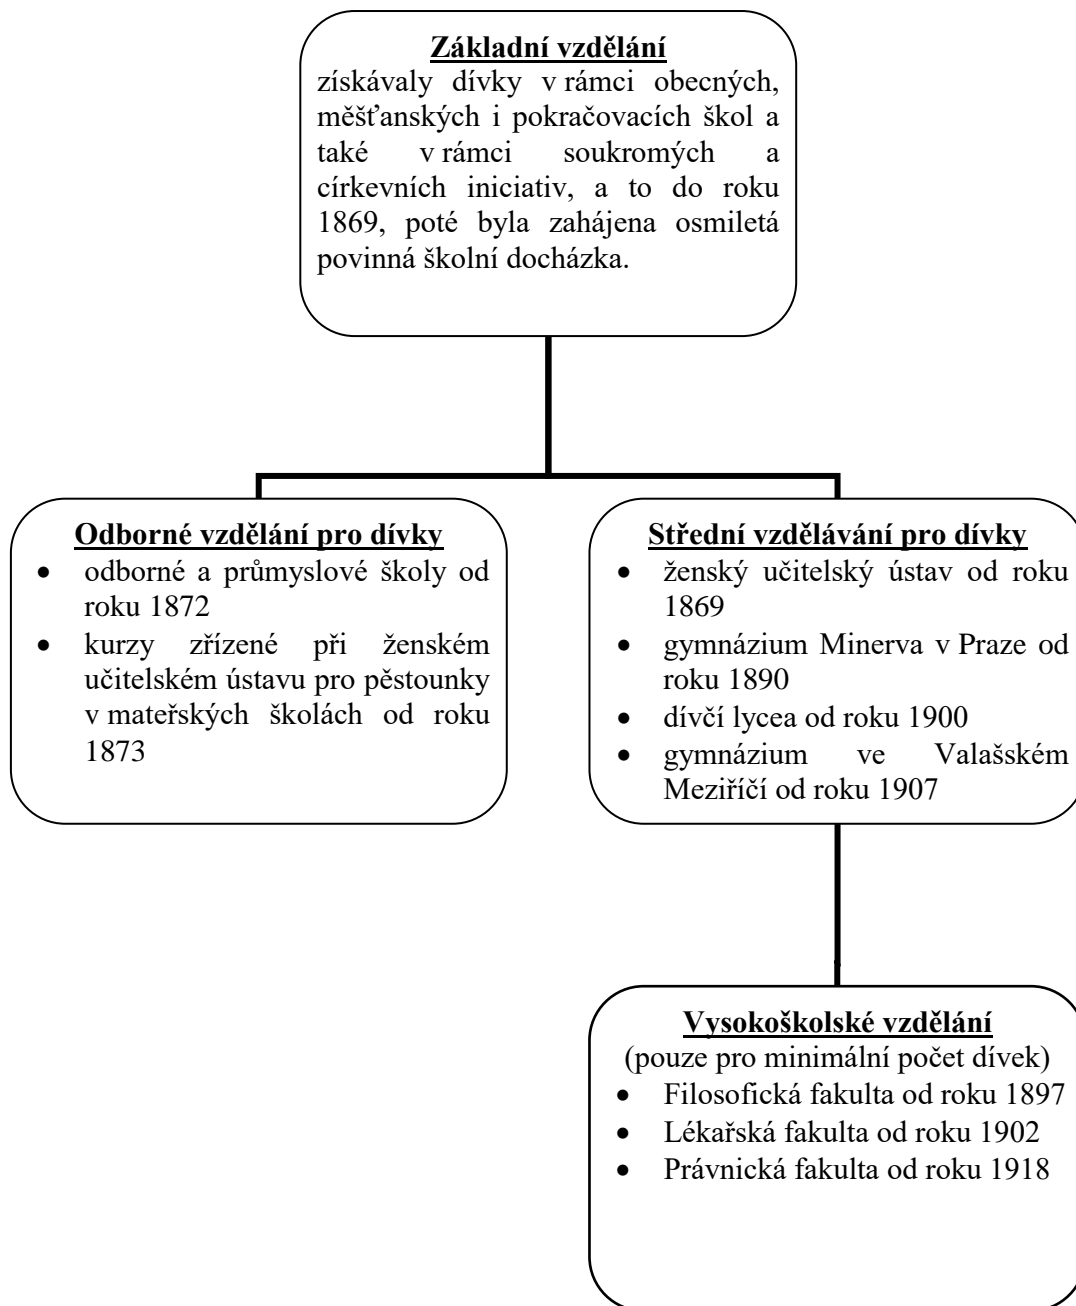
**Základní vzdělání**
získávaly dívky v rámci obecných, měšťanských i pokračovacích škol a také v rámci soukromých a církevních iniciativ, a to do roku 1869, poté byla zahájena osmiletá povinná školní docházka.

**Odborné vzdělání pro dívky**
- odborné a průmyslové školy od roku 1872
- kurzy zřízené při ženském učitelském ústavu pro pěstounky v mateřských školách od roku 1873

**Střední vzdělávání pro dívky**
- ženský učitelský ústav od roku 1869
- gymnázium Minerva v Praze od roku 1890
- dívčí lycea od roku 1900
- gymnázium ve Valašském Meziříčí od roku 1907

**Vysokoškolské vzdělání**
(pouze pro minimální počet dívek)
- Filosofická fakulta od roku 1897
- Lékařská fakulta od roku 1902
- Právnická fakulta od roku 1918